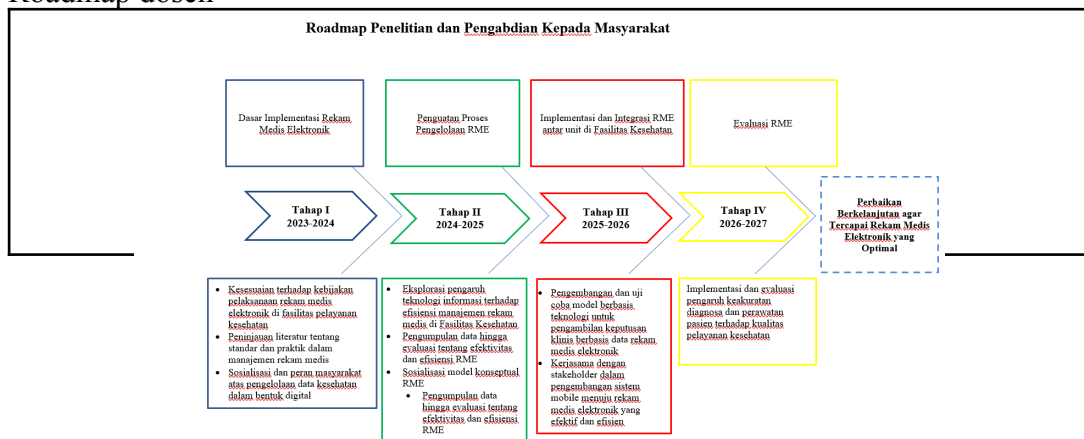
Roadmap dosen

Roadmap Penelitian dan Pengabdian Kepada Masyarakat

Dasar Implementasi Rekam Medis Elektronik

Penguatan Proses Pengelolaan RME

Implementasi dan Integrasi RME antar unit di Fasilitas Kesehatan

Evaluasi RME

Tahap I
2023-2024

Tahap II
2024-2025

Tahap III
2025-2026

Tahap IV
2026-2027

Perbaikan Berkelanjutan agar Tercapai Rekam Medis Elektronik yang Optimal

- Kesesuaian terhadap kebijakan pelaksanaan rekam medis elektronik di fasilitas pelayanan kesehatan
- Peninjauan literatur tentang standar dan praktik dalam manajemen rekam medis
- Sosialisasi dan peran masyarakat atas pengelolaan data kesehatan dalam bentuk digital

- Eksplorasi pengaruh teknologi informasi terhadap efisiensi manajemen rekam medis di Fasilitas Kesehatan
- Pengumpulan data hingga evaluasi tentang efektivitas dan efisiensi RME
- Sosialisasi model konseptual RME
  - Pengumpulan data hingga evaluasi tentang efektivitas dan efisiensi RME

- Pengembangan dan uji coba model berbasis teknologi untuk pengambilan keputusan klinis berbasis data rekam medis elektronik
- Kerjasama dengan stakeholder dalam pengembangan sistem mobile menuju rekam medis elektronik yang efektif dan efisien

Implementasi dan evaluasi pengaruh keakuratan diagnosa dan perawatan pasien terhadap kualitas pelayanan kesehatan